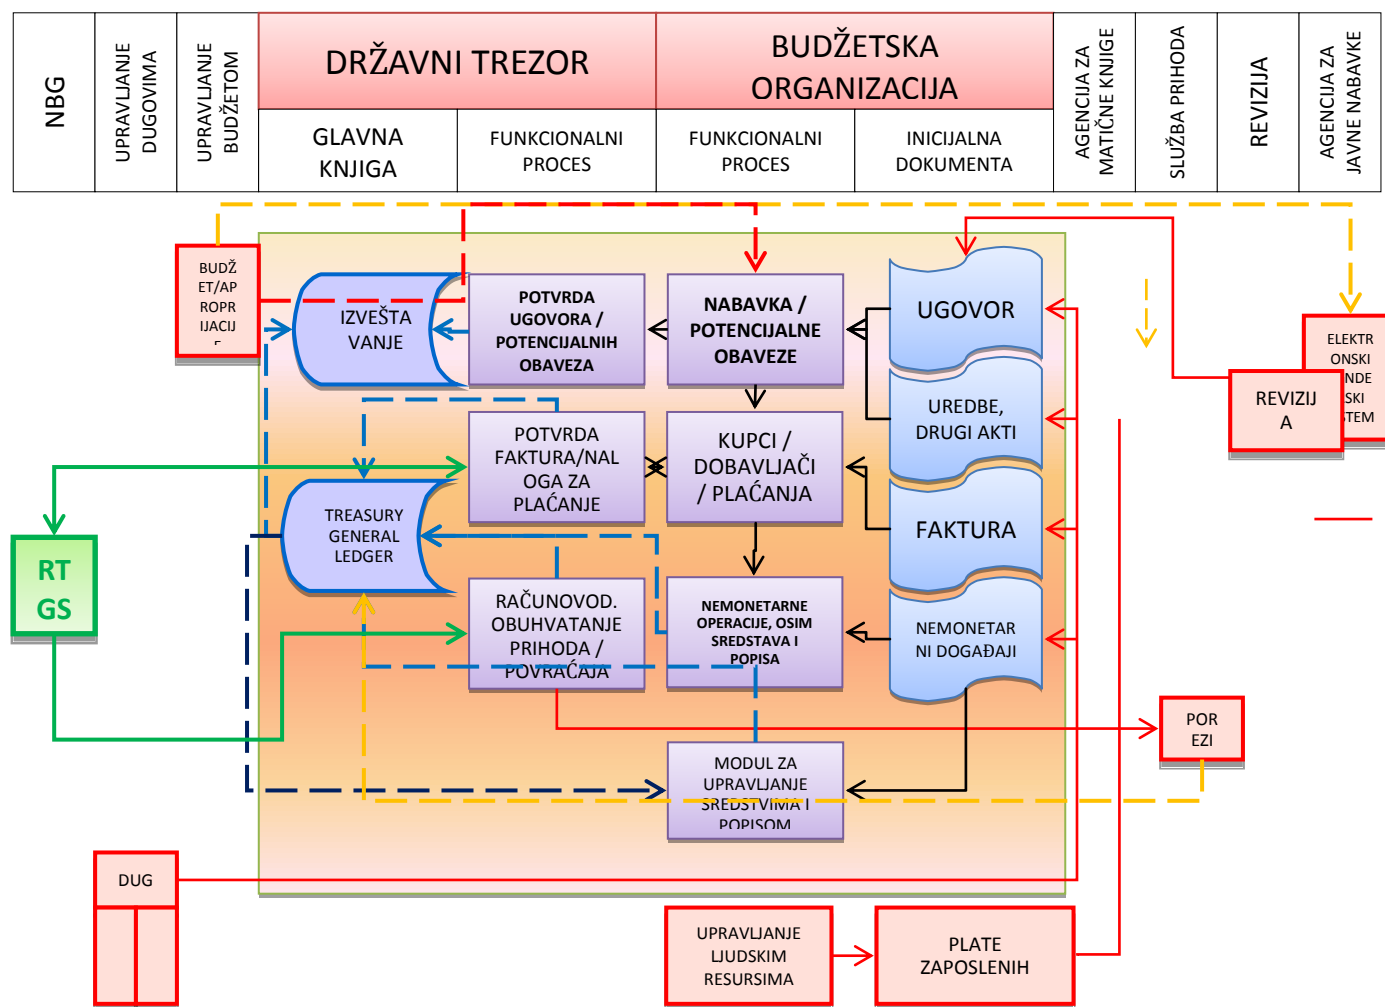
| NBG | UPRAVLJANJE DUGOVIMA | UPRAVLJANJE BUDŽETOM | DRŽAVNI TREZOR | | BUDŽETSKA ORGANIZACIJA | | AGENCIJA ZA MATIČNE KNJIGE | SLUŽBA PRIHODA | REVIZIJA | AGENCIJA ZA JAVNE NABAVKE |
|---|---|---|---|---|---|---|---|---|---|---|
| | | | GLAVNA KNJIGA | FUNKCIONALNI PROCES | FUNKCIONALNI PROCES | INICIJALNA DOKUMENTA | | | | |

BUDŽET/APROPRIJACIJ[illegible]

IZVEŠTAVANJE

POTVRDA UGOVORA / POTENCIJALNIH OBAVEZA

NABAVKA / POTENCIJALNE OBAVEZE

UGOVOR

ELEKTRONSKI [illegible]NDE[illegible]SKI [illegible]TEM

REVIZIJA

POTVRDA FAKTURA/NALOGA ZA PLAĆANJE

KUPCI / DOBAVLJAČI / PLAĆANJA

UREDBE, DRUGI AKTI

RTGS

TREASURY GENERAL LEDGER

FAKTURA

RAČUNOVOD. OBUHVATANJE PRIHODA / POVRAĆAJA

NEMONETARNE OPERACIJE, OSIM SREDSTAVA I POPISA

NEMONETARNI DOGAĐAJI

POREZI

MODUL ZA UPRAVLJANJE SREDSTVIMA I POPISOM

DUG

UPRAVLJANJE LJUDSKIM RESURSIMA

PLATE ZAPOSLENIH